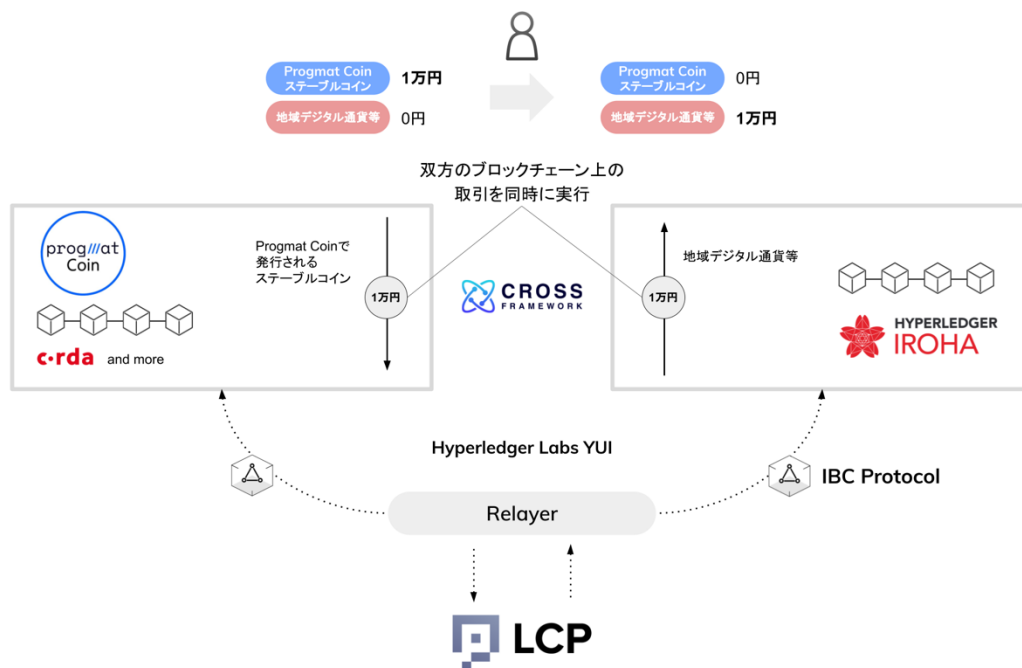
Progmat Coin ステーブルコイン 1万円
地域デジタル通貨等 0円

Progmat Coin ステーブルコイン 0円
地域デジタル通貨等 1万円

双方のブロックチェーン上の取引を同時に実行

prog///at Coin

Progmat Coinで発行されるステーブルコイン

1万円

c·rda and more

CROSS FRAMEWORK

1万円

地域デジタル通貨等

HYPERLEDGER IROHA

Hyperledger Labs YUI

IBC Protocol

Relayer

LCP